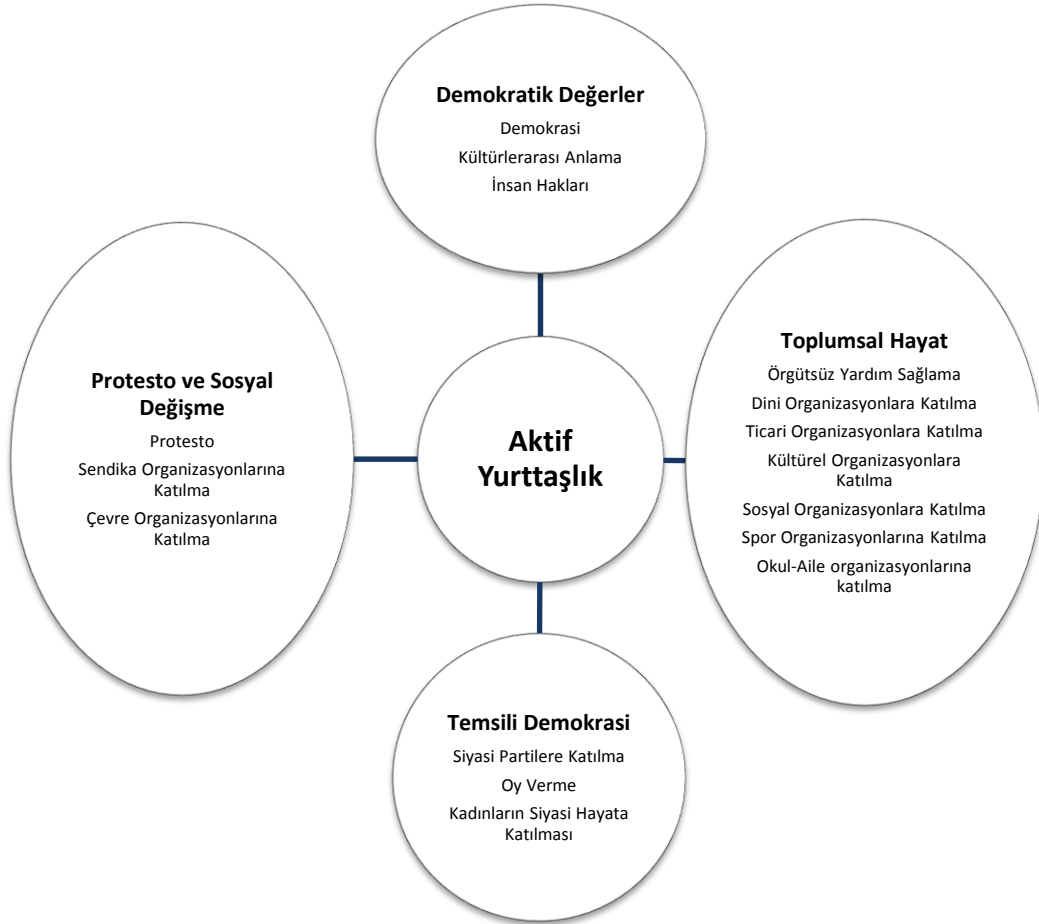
Demokratik Değerler

Demokrasi

Kültürlerarası Anlama

İnsan Hakları

Protesto ve Sosyal Değişme

Protesto

Sendika Organizasyonlarına Katılma

Çevre Organizasyonlarına Katılma

Aktif Yurttaşlık

Toplumsal Hayat

Örgütsüz Yardım Sağlama

Dini Organizasyonlara Katılma

Ticari Organizasyonlara Katılma

Kültürel Organizasyonlara Katılma

Sosyal Organizasyonlara Katılma

Spor Organizasyonlarına Katılma

Okul-Aile organizasyonlarına katılma

Temsili Demokrasi

Siyasi Partilere Katılma

Oy Verme

Kadınların Siyasi Hayata Katılması